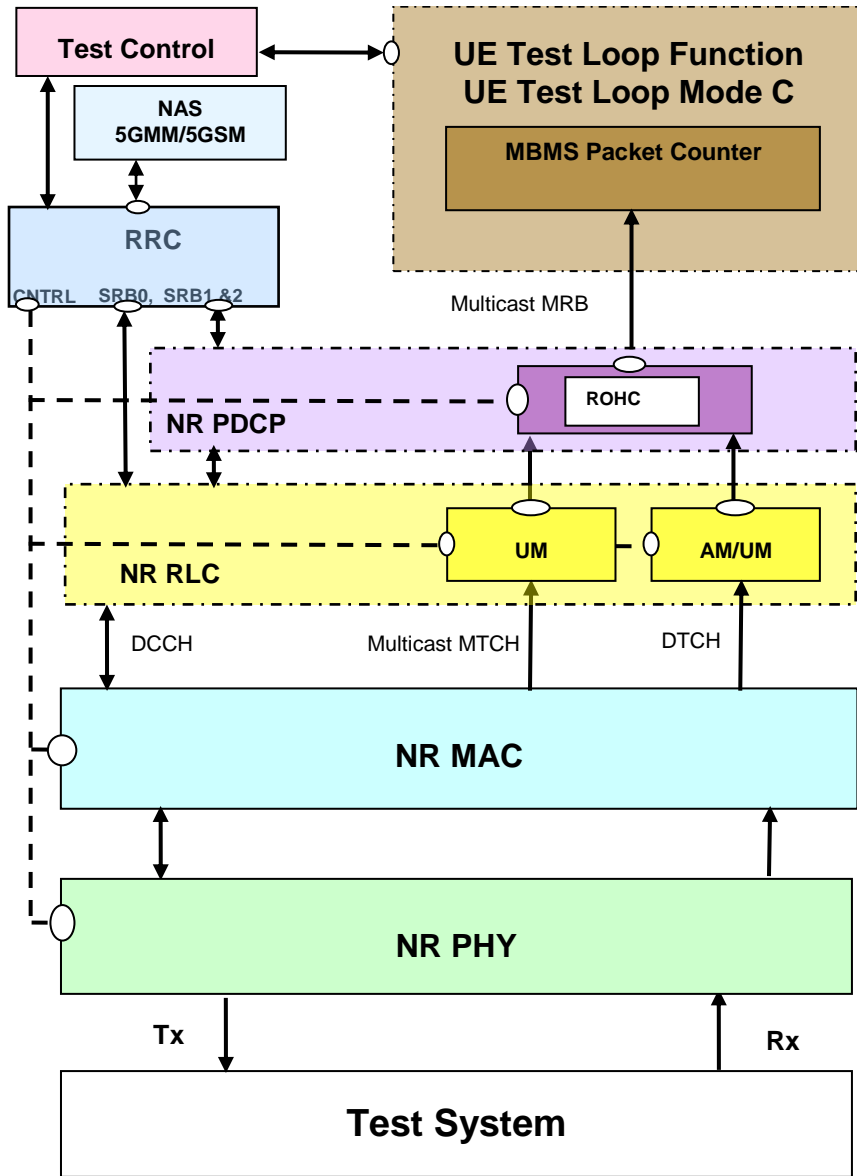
Test Control

UE Test Loop Function
UE Test Loop Mode C

MBMS Packet Counter

NAS
5GMM/5GSM

RRC

CNTRL SRB0, SRB1 &2

Multicast MRB

ROHC

NR PDCP

UM

AM/UM

NR RLC

DCCH

Multicast MTCH

DTCH

NR MAC

NR PHY

Tx

Rx

Test System